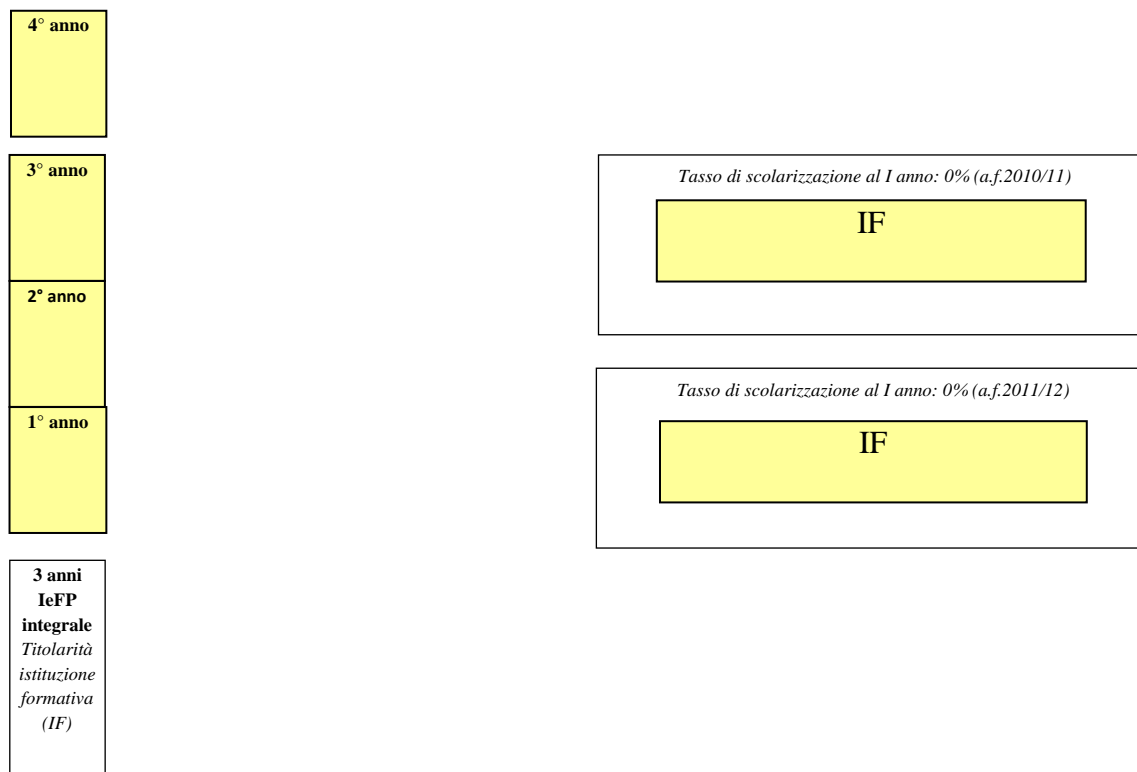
4° anno

3° anno

2° anno

1° anno

3 anni IeFP integrale
*Titolarità istituzione formativa (IF)*

*Tasso di scolarizzazione al I anno: 0% (a.f.2010/11)*

IF

*Tasso di scolarizzazione al I anno: 0% (a.f.2011/12)*

IF